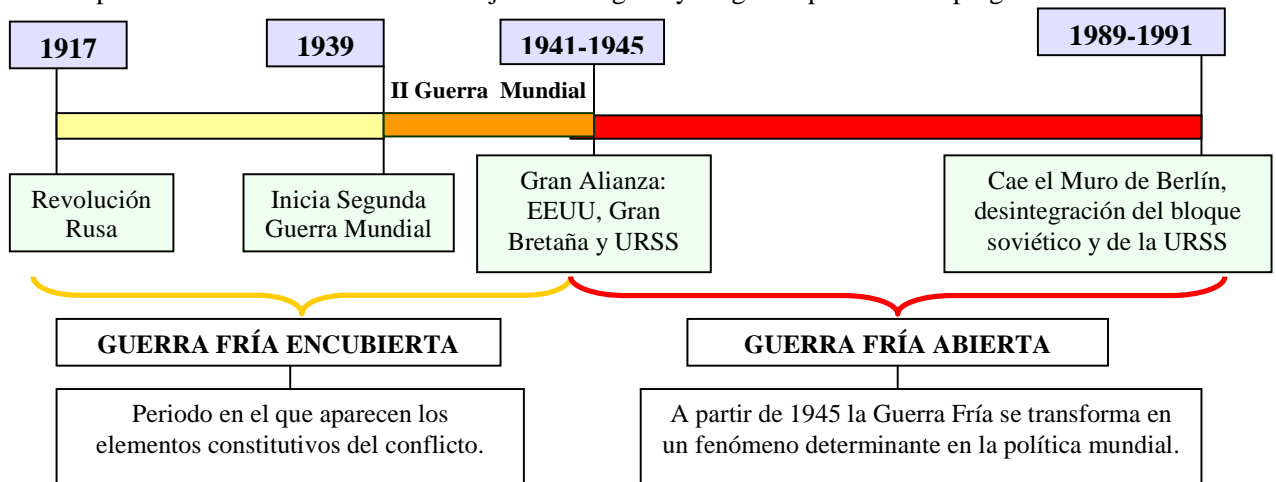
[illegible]

1917

1939

1941-1945

1989-1991

II Guerra Mundial

Revolución Rusa

Inicia Segunda Guerra Mundial

Gran Alianza: EEUU, Gran Bretaña y URSS

Cae el Muro de Berlín, desintegración del bloque soviético y de la URSS

GUERRA FRÍA ENCUBIERTA

Periodo en el que aparecen los elementos constitutivos del conflicto.

GUERRA FRÍA ABIERTA

A partir de 1945 la Guerra Fría se transforma en un fenómeno determinante en la política mundial.